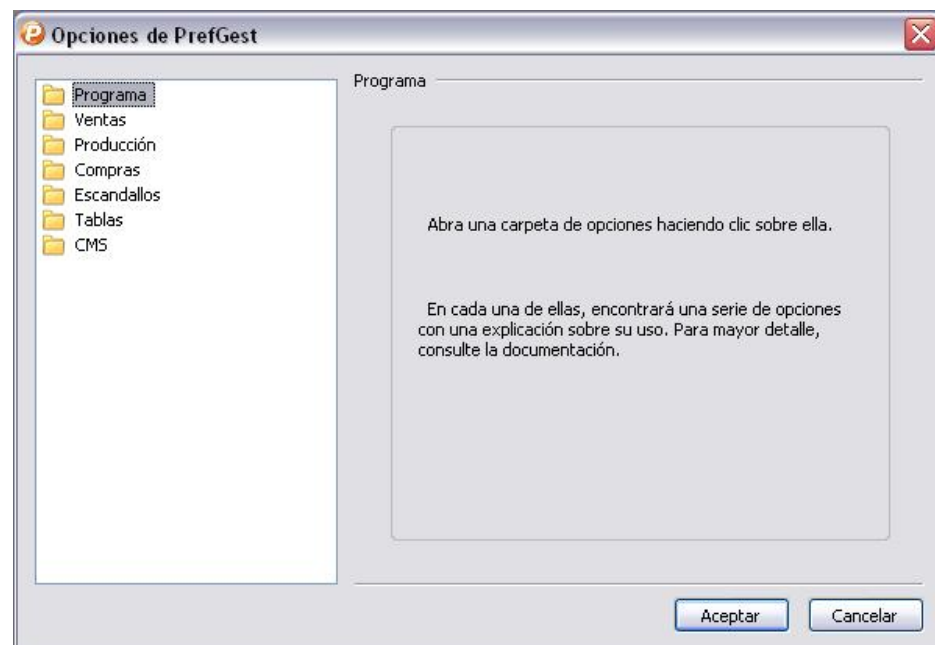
Opciones de PrefGest

Programa
Ventas
Producción
Compras
Escandallos
Tablas
CMS

Programa

Abra una carpeta de opciones haciendo clic sobre ella.

En cada una de ellas, encontrará una serie de opciones con una explicación sobre su uso. Para mayor detalle, consulte la documentación.

Aceptar
Cancelar